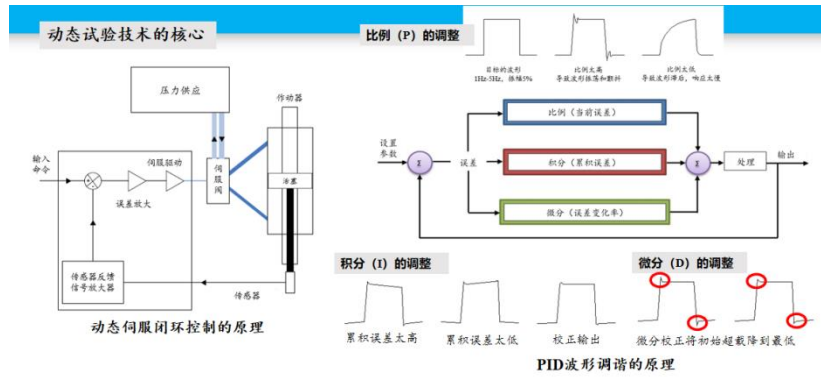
动态试验技术的核心

压力供应

作动器

输入命令

伺服驱动

伺服阀

活塞

误差放大

传感器反馈信号放大器

传感器

动态伺服闭环控制的原理

比例（P）的调整

目标的波形 1Hz-5Hz，振幅5%

比例太高 导致波形振荡和翻转

比例太低 导致波形滞后，响应太慢

设置参数

Σ

误差

比例（当前误差）

积分（累积误差）

微分（误差变化率）

Σ

处理

输出

积分（I）的调整

累积误差太高

累积误差太低

校正输出

微分（D）的调整

微分校正将初始超载降到最低

PID波形调谐的原理